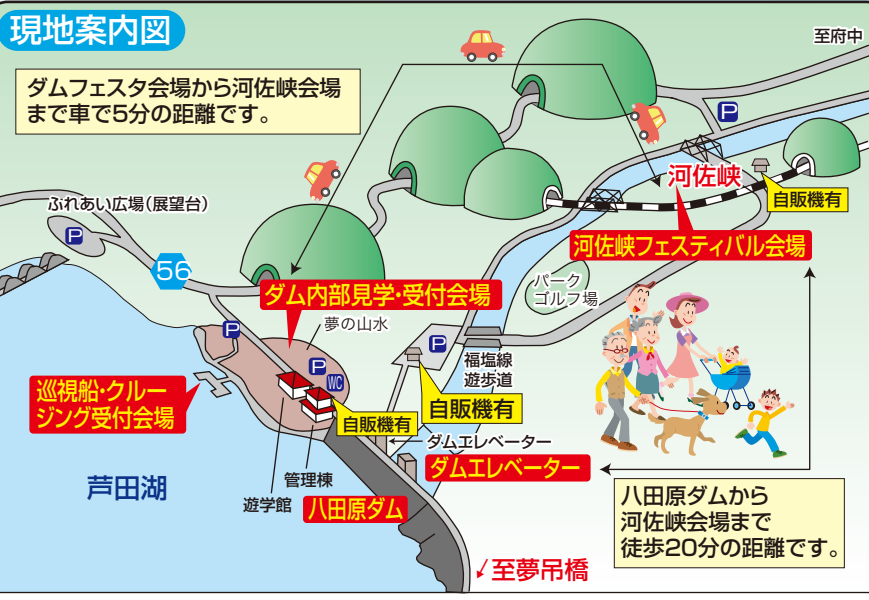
現地案内図

ダムフェスタ会場から河佐峡会場まで車で5分の距離です。

至府中

P

河佐峡

自販機有

ふれあい広場（展望台）

P

56

河佐峡フェスティバル会場

パークゴルフ場

ダム内部見学・受付会場

P

夢の山水

P

WC

P

福塩線遊歩道

巡視船・クルージング受付会場

自販機有

自販機有

ダムエレベーター

ダムエレベーター

芦田湖

管理棟

遊学館

八田原ダム

八田原ダムから河佐峡会場まで徒歩20分の距離です。

至夢吊橋